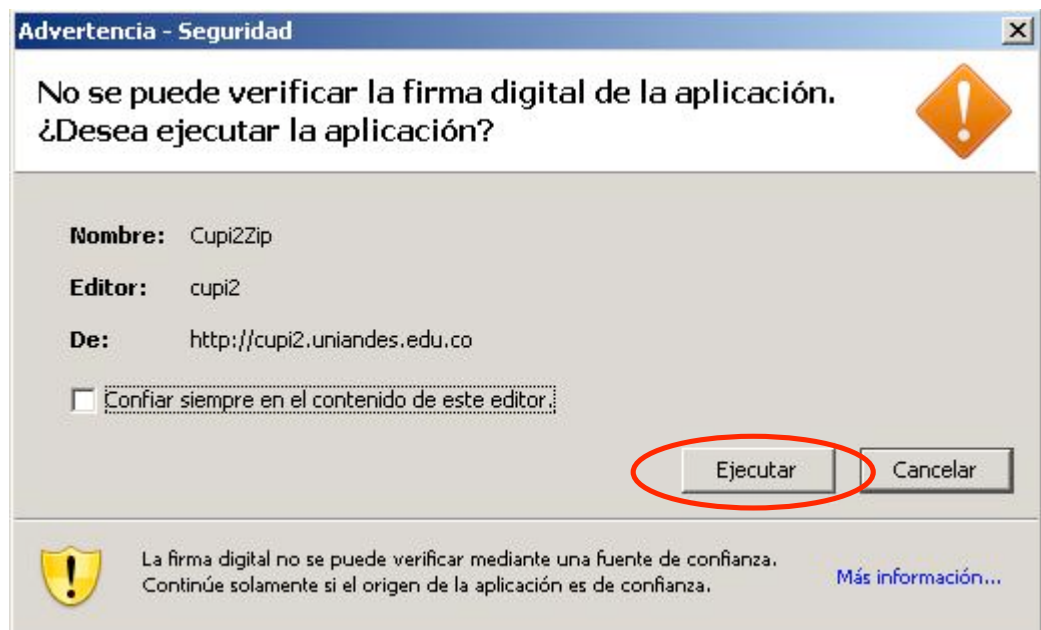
Advertencia - Seguridad

No se puede verificar la firma digital de la aplicación. ¿Desea ejecutar la aplicación?

Nombre: Cupi2Zip

Editor: cupi2

De: http://cupi2.uniandes.edu.co

Confiar siempre en el contenido de este editor.

Ejecutar

Cancelar

La firma digital no se puede verificar mediante una fuente de confianza. Continúe solamente si el origen de la aplicación es de confianza.

Más información...